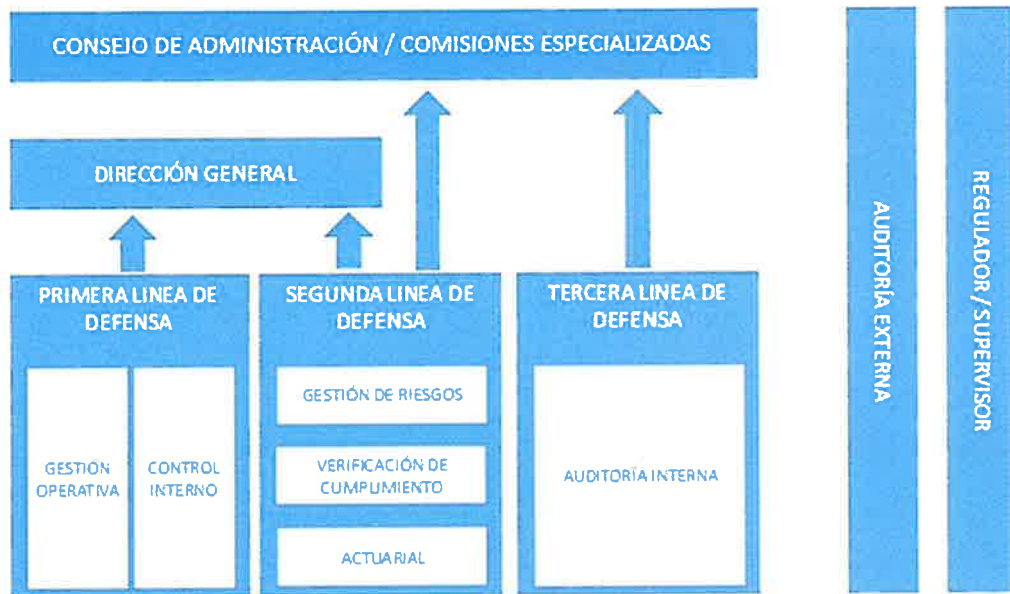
CONSEJO DE ADMINISTRACIÓN / COMISIONES ESPECIALIZADAS

DIRECCIÓN GENERAL

PRIMERA LINEA DE DEFENSA

GESTIÓN OPERATIVA

CONTROL INTERNO

SEGUNDA LINEA DE DEFENSA

GESTIÓN DE RIESGOS

VERIFICACIÓN DE CUMPLIMIENTO

ACTUARIAL

TERCERA LINEA DE DEFENSA

AUDITORÍA INTERNA

AUDITORÍA EXTERNA

REGULADOR / SUPERVISOR